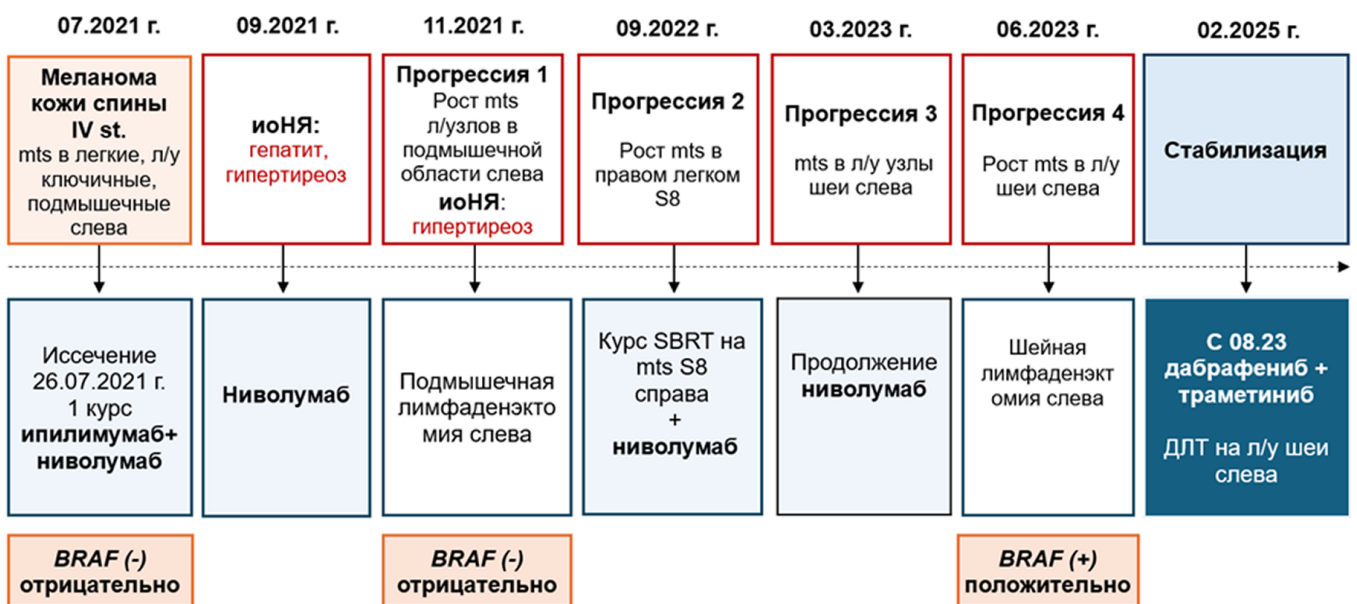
07.2021 г.

Меланома кожи спины IV st.
mts в легкие, л/у ключичные, подмышечные слева

Иссечение 26.07.2021 г. 1 курс ипилимумаб+ ниволумаб

BRAF (-) отрицательно

09.2021 г.

иоНЯ: гепатит, гипертиреоз

Ниволумаб

11.2021 г.

Прогрессия 1
Рост mts л/узлов в подмышечной области слева
иоНЯ: гипертиреоз

Подмышечная лимфаденэкто мия слева

BRAF (-) отрицательно

09.2022 г.

Прогрессия 2
Рост mts в правом легком S8

Курс SBRT на mts S8 справа + ниволумаб

03.2023 г.

Прогрессия 3
mts в л/у узлы шеи слева

Продолжение ниволумаб

06.2023 г.

Прогрессия 4
Рост mts в л/у шеи слева

Шейная лимфаденэкт омия слева

BRAF (+) положительно

02.2025 г.

Стабилизация

С 08.23 дабрафениб + траметиниб

ДЛТ на л/у шеи слева